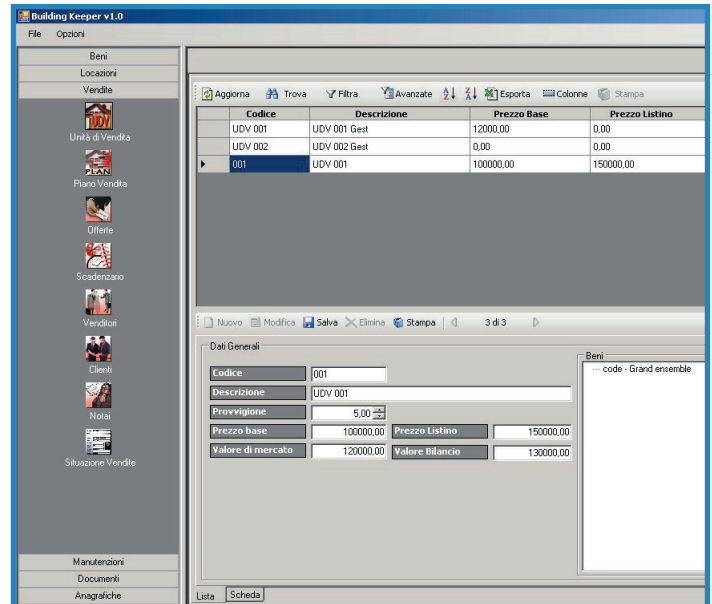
Building Keeper v1.0

File Opzioni

Beni
Locazioni
Vendite

UDV
Unità di Vendita
PLAN
Piano Vendita
Offerte
Scadenzario
Venditori
Clienti
Notai
Situazione Vendite

Manutenzioni
Documenti
Anagrafiche

Aggiorna Trova Filtra Avanzate Esporta Colonne Stampa

| | Codice | Descrizione | Prezzo Base | Prezzo Listino |
|---|---|---|---|---|
| | UDV 001 | UDV 001 Gest | 12000,00 | 0,00 |
| | UDV 002 | UDV 002 Gest | 0,00 | 0,00 |
| ▸ | 001 | UDV 001 | 100000,00 | 150000,00 |

Nuovo Modifica Salva Elimina Stampa 3 di 3

Dati Generali

Codice 001
Descrizione UDV 001
Provvigione 5,00
Prezzo base 100000,00 Prezzo Listino 150000,00
Valore di mercato 120000,00 Valore Bilancio 130000,00

Beni
--- code - Grand ensemble

Lista Scheda